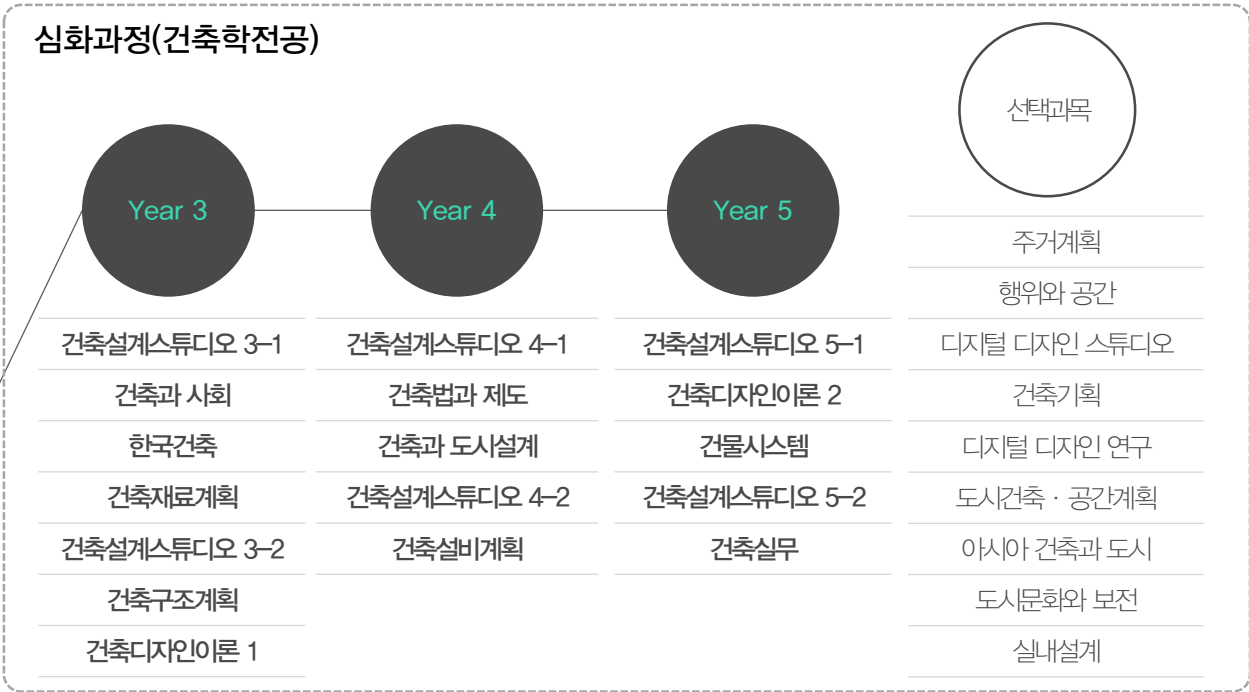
심화과정(건축학전공)

선택과목

Year 3

Year 4

Year 5

건축설계스튜디오 3–1
건축과 사회
한국건축
건축재료계획
건축설계스튜디오 3–2
건축구조계획
건축디자인이론 1

건축설계스튜디오 4–1
건축법과 제도
건축과 도시설계
건축설계스튜디오 4–2
건축설비계획

건축설계스튜디오 5–1
건축디자인이론 2
건물시스템
건축설계스튜디오 5–2
건축실무

주거계획
행위와 공간
디지털 디자인 스튜디오
건축기획
디지털 디자인 연구
도시건축 · 공간계획
아시아 건축과 도시
도시문화와 보전
실내설계